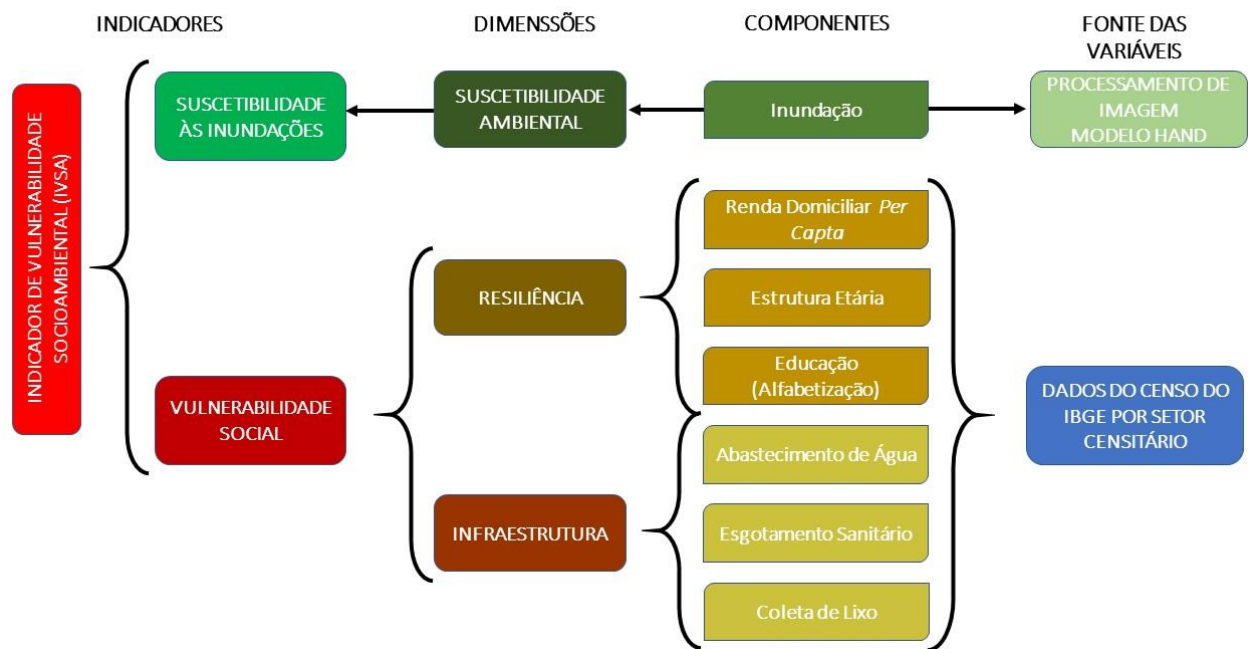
INDICADORES

DIMENSSÕES

COMPONENTES

FONTE DAS VARIÁVEIS

INDICADOR DE VULNERABILIDADE SOCIOAMBIENTAL (IVSA)

SUSCETIBILIDADE ÀS INUNDAÇÕES

SUSCETIBILIDADE AMBIENTAL

Inundação

PROCESSAMENTO DE IMAGEM MODELO HAND

VULNERABILIDADE SOCIAL

RESILIÊNCIA

INFRAESTRUTURA

Renda Domiciliar *Per Capta*

Estrutura Etária

Educação (Alfabetização)

Abastecimento de Água

Esgotamento Sanitário

Coleta de Lixo

DADOS DO CENSO DO IBGE POR SETOR CENSITÁRIO